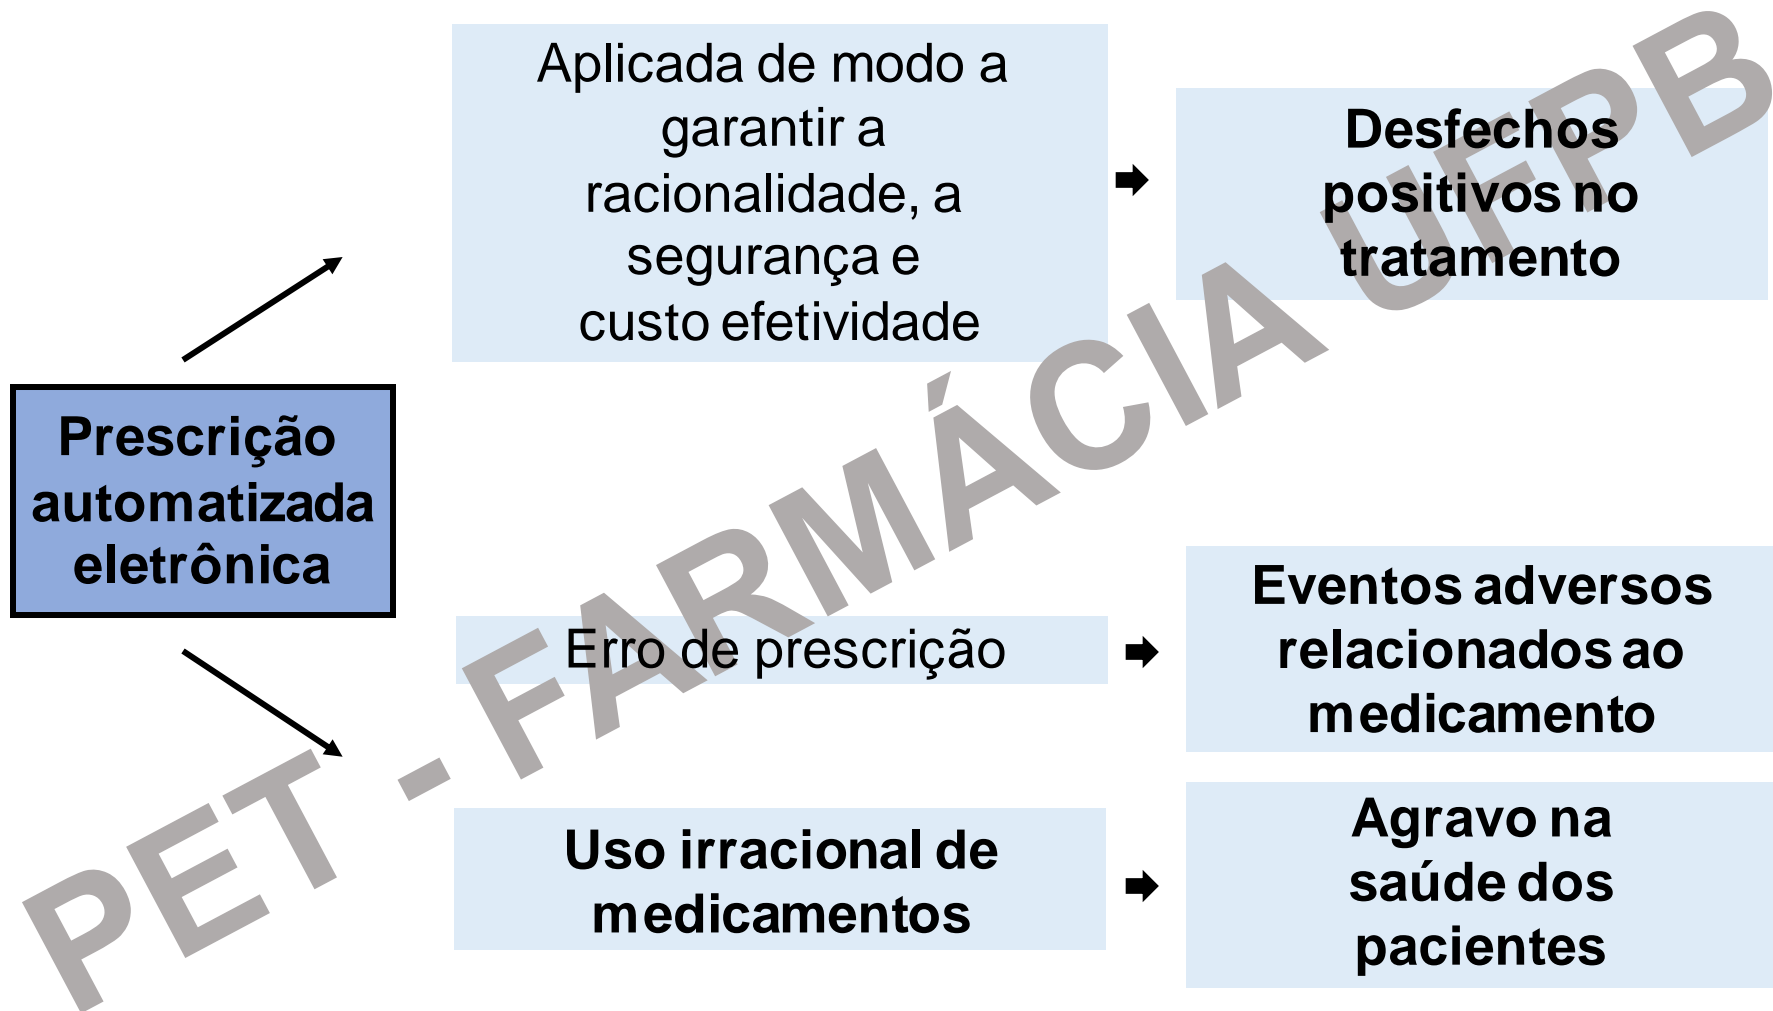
Prescrição automatizada eletrônica

Aplicada de modo a garantir a racionalidade, a segurança e custo efetividade

Desfechos positivos no tratamento

Erro de prescrição

Eventos adversos relacionados ao medicamento

Uso irracional de medicamentos

Agravo na saúde dos pacientes

PET - FARMÁCIA UFPB